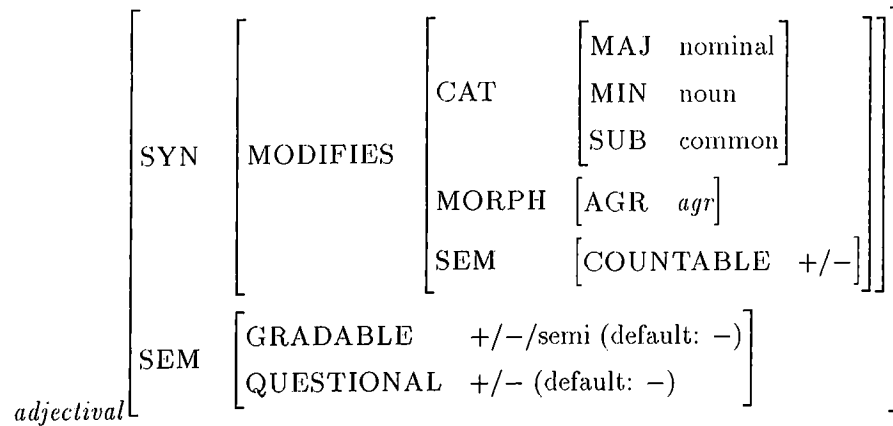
$\left[\begin{array}{ll} \text{SYN} & \left[\begin{array}{ll} \text{MODIFIES} & \left[\begin{array}{ll} \text{CAT} & \left[\begin{array}{ll} \text{MAJ} & \text{nominal} \\ \text{MIN} & \text{noun} \\ \text{SUB} & \text{common} \end{array}\right] \\ \text{MORPH} & \left[\begin{array}{ll} \text{AGR} & \textit{agr} \end{array}\right] \\ \text{SEM} & \left[\begin{array}{ll} \text{COUNTABLE} & +/- \end{array}\right] \end{array}\right] \end{array}\right] \\ \text{SEM} & \left[\begin{array}{ll} \text{GRADABLE} & +/-/\text{semi (default: } -) \\ \text{QUESTIONAL} & +/- \text{ (default: } -) \end{array}\right] \end{array}\right]_{\textit{adjectival}}$